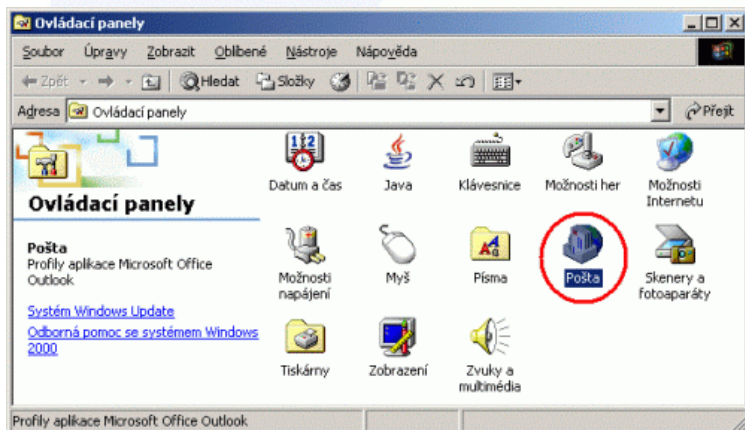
Ovládací panely

Soubor Úpravy Zobrazit Oblíbené Nástroje Nápověda

Zpět Hledat Složky

Adresa Ovládací panely

Přejít

Ovládací panely

Pošta
Profily aplikace Microsoft Office Outlook

Systém Windows Update

Odborná pomoc se systémem Windows 2000

Datum a čas

Java

Klávesnice

Možnosti her

Možnosti Internetu

Možnosti napájení

Myš

Písma

Pošta

Skenery a fotoaparáty

Tiskárny

Zobrazení

Zvuky a multimédia

Profily aplikace Microsoft Office Outlook